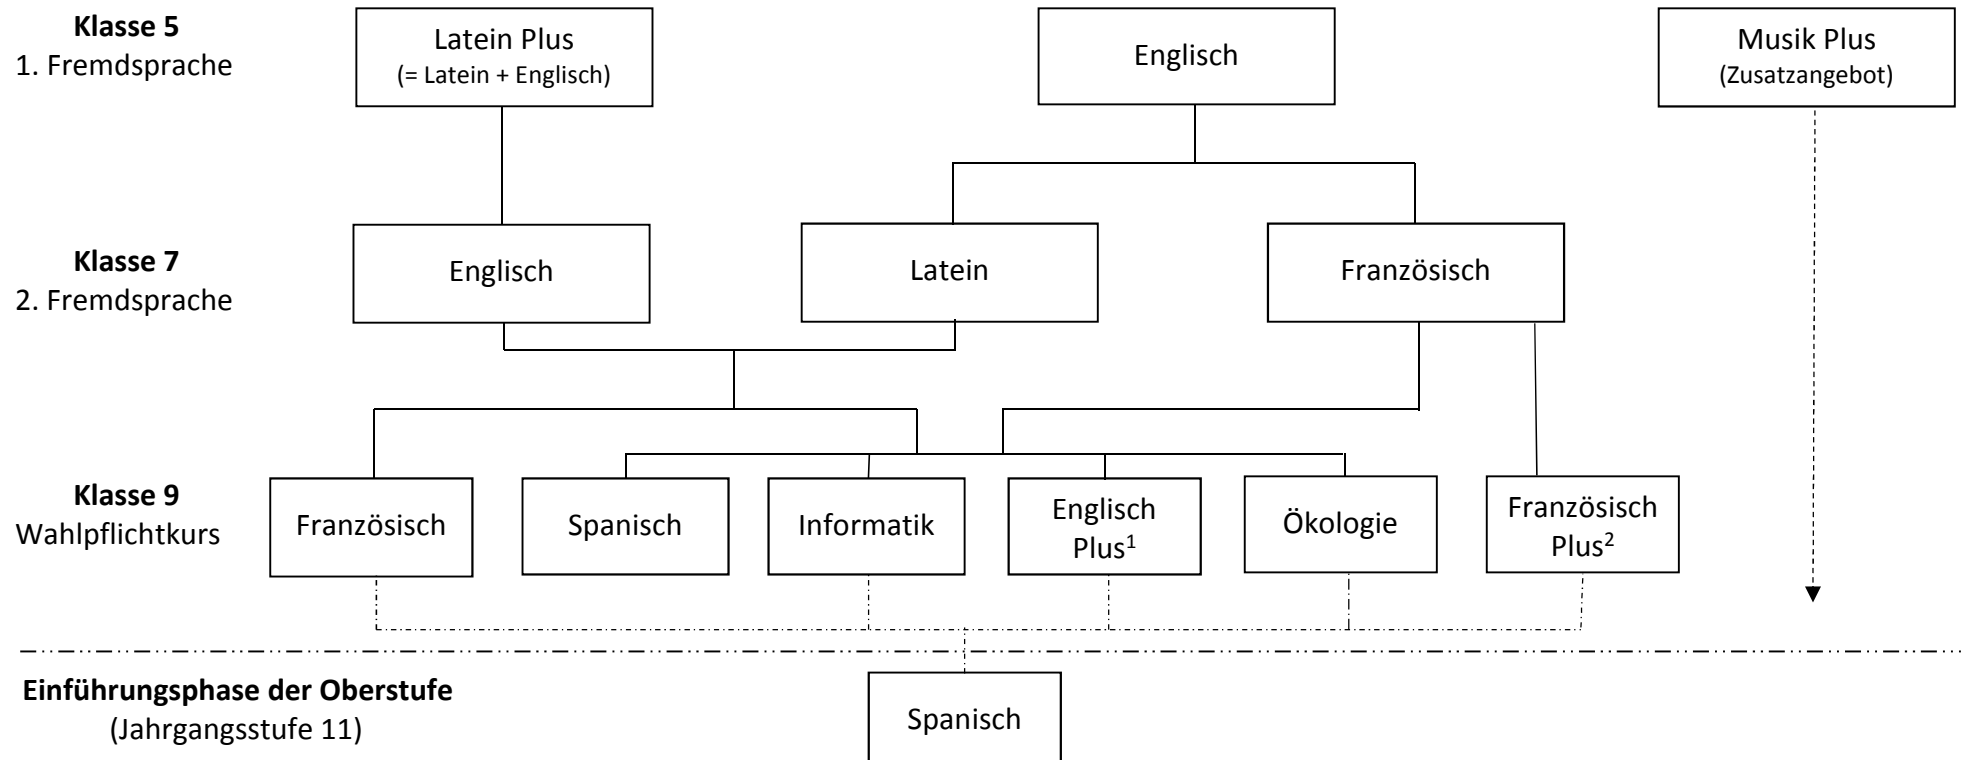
**Klasse 5**
1. Fremdsprache

Latein Plus
(= Latein + Englisch)

Englisch

Musik Plus
(Zusatzangebot)

**Klasse 7**
2. Fremdsprache

Englisch

Latein

Französisch

**Klasse 9**
Wahlpflichtkurs

Französisch

Spanisch

Informatik

Englisch Plus$^1$

Ökologie

Französisch Plus$^2$

**Einführungsphase der Oberstufe**
(Jahrgangsstufe 11)

Spanisch